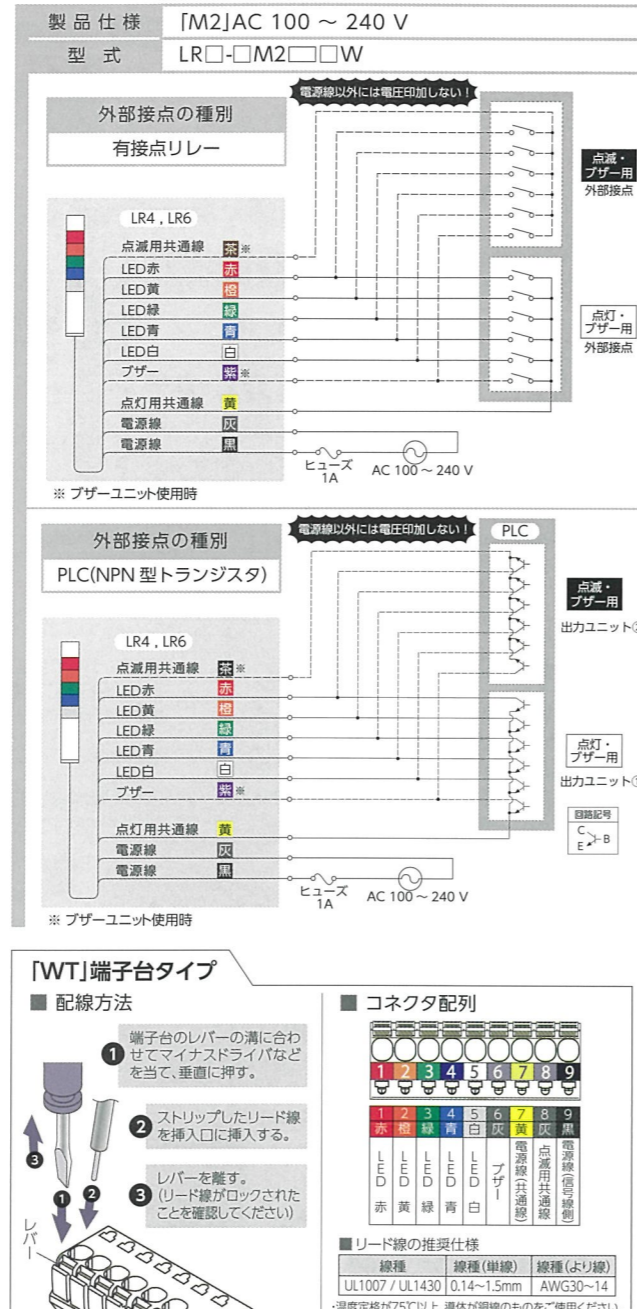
| 製品仕様 | 「M2」AC 100 ～ 240 V |
|---|---|
| 型式 | LR□-□M2□□W |

外部接点の種別
有接点リレー

電源線以外には電圧印加しない！

点滅・ブザー用 外部接点

LR4 , LR6
点滅用共通線 茶※
LED赤 赤
LED黄 橙
LED緑 緑
LED青 青
LED白 白
ブザー 紫※
点灯用共通線 黄
電源線 灰
電源線 黒

点灯・ブザー用 外部接点

ヒューズ 1A
AC 100 ～ 240 V

※ ブザーユニット使用時

外部接点の種別
PLC(NPN 型トランジスタ)

電源線以外には電圧印加しない！

PLC

点滅・ブザー用 出力ユニット②

LR4 , LR6
点滅用共通線 茶※
LED赤 赤
LED黄 橙
LED緑 緑
LED青 青
LED白 白
ブザー 紫※
点灯用共通線 黄
電源線 灰
電源線 黒

点灯・ブザー用 出力ユニット①

回路記号
C B E

ヒューズ 1A
AC 100 ～ 240 V

※ ブザーユニット使用時

「WT」端子台タイプ

■ 配線方法

1 端子台のレバーの溝に合わせてマイナスドライバなどを当て、垂直に押す。
2 ストリップしたリード線を挿入口に挿入する。
3 レバーを離す。(リード線がロックされたことを確認してください)

3 1 2
レバー

■ コネクタ配列

1 2 3 4 5 6 7 8 9

| 1 赤 | 2 橙 | 3 緑 | 4 青 | 5 白 | 6 灰 | 7 黄 | 8 灰 | 9 黒 |
|---|---|---|---|---|---|---|---|---|
| LED赤 | LED黄 | LED緑 | LED青 | LED白 | ブザー | 電源線(共通線) | 点滅用共通線 | 電源線(信号線側) |

■リード線の推奨仕様

| 線種 | 線種(単線) | 線種(より線) |
|---|---|---|
| UL1007 / UL1430 | 0.14～1.5mm | AWG30～14 |

・温度定格が75℃以上、導体が銅線のものをご使用ください